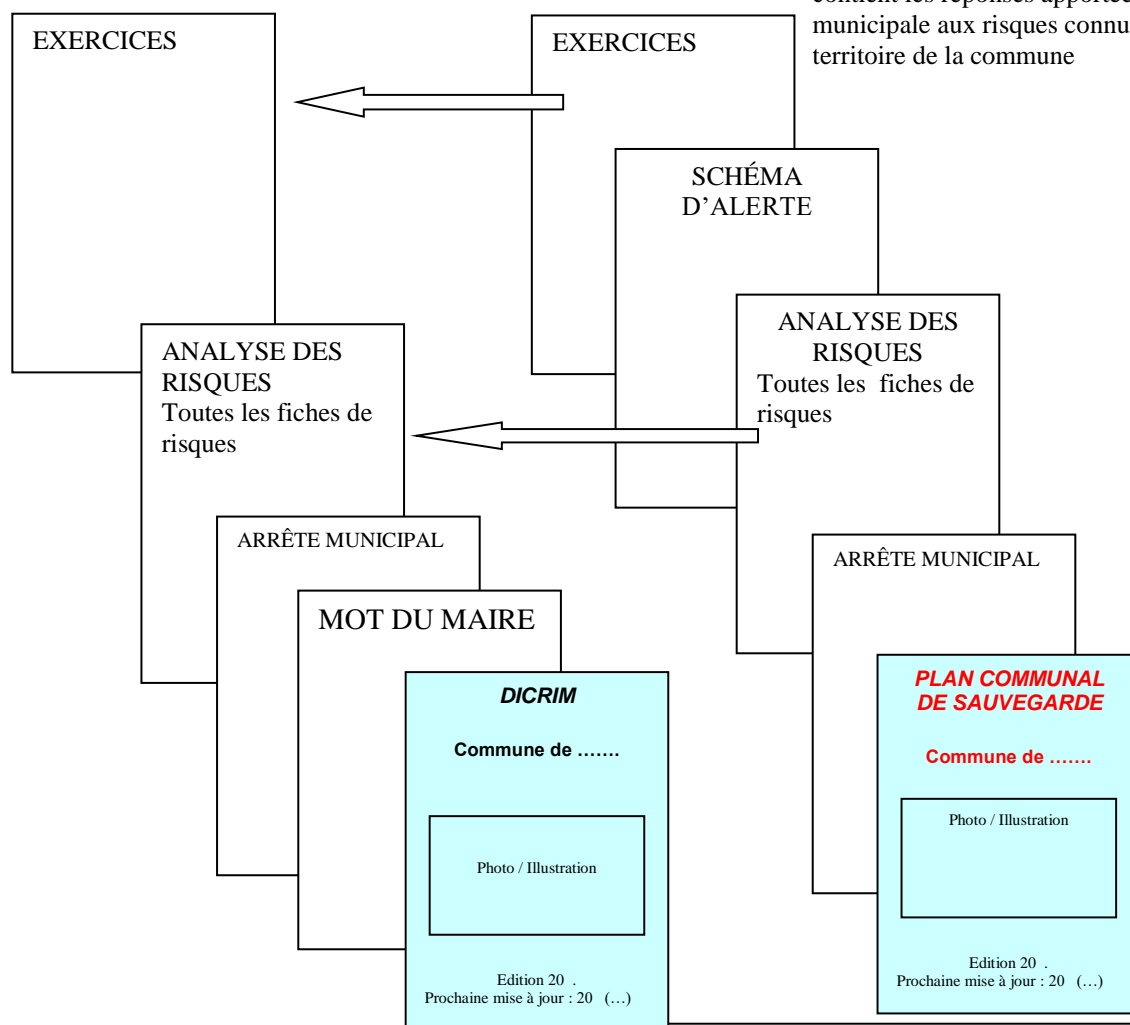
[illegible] les réponses apportées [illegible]
municipale aux risques connu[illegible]
territoire de la commune

EXERCICES

EXERCICES

SCHÉMA D'ALERTE

ANALYSE DES RISQUES
Toutes les fiches de risques

ANALYSE DES RISQUES
Toutes les fiches de risques

ARRÊTE MUNICIPAL

ARRÊTE MUNICIPAL

MOT DU MAIRE

DICRIM

Commune de …….

Photo / Illustration

Edition 20 .
Prochaine mise à jour : 20 (…)

PLAN COMMUNAL DE SAUVEGARDE

Commune de …….

Photo / Illustration

Edition 20 .
Prochaine mise à jour : 20 (…)